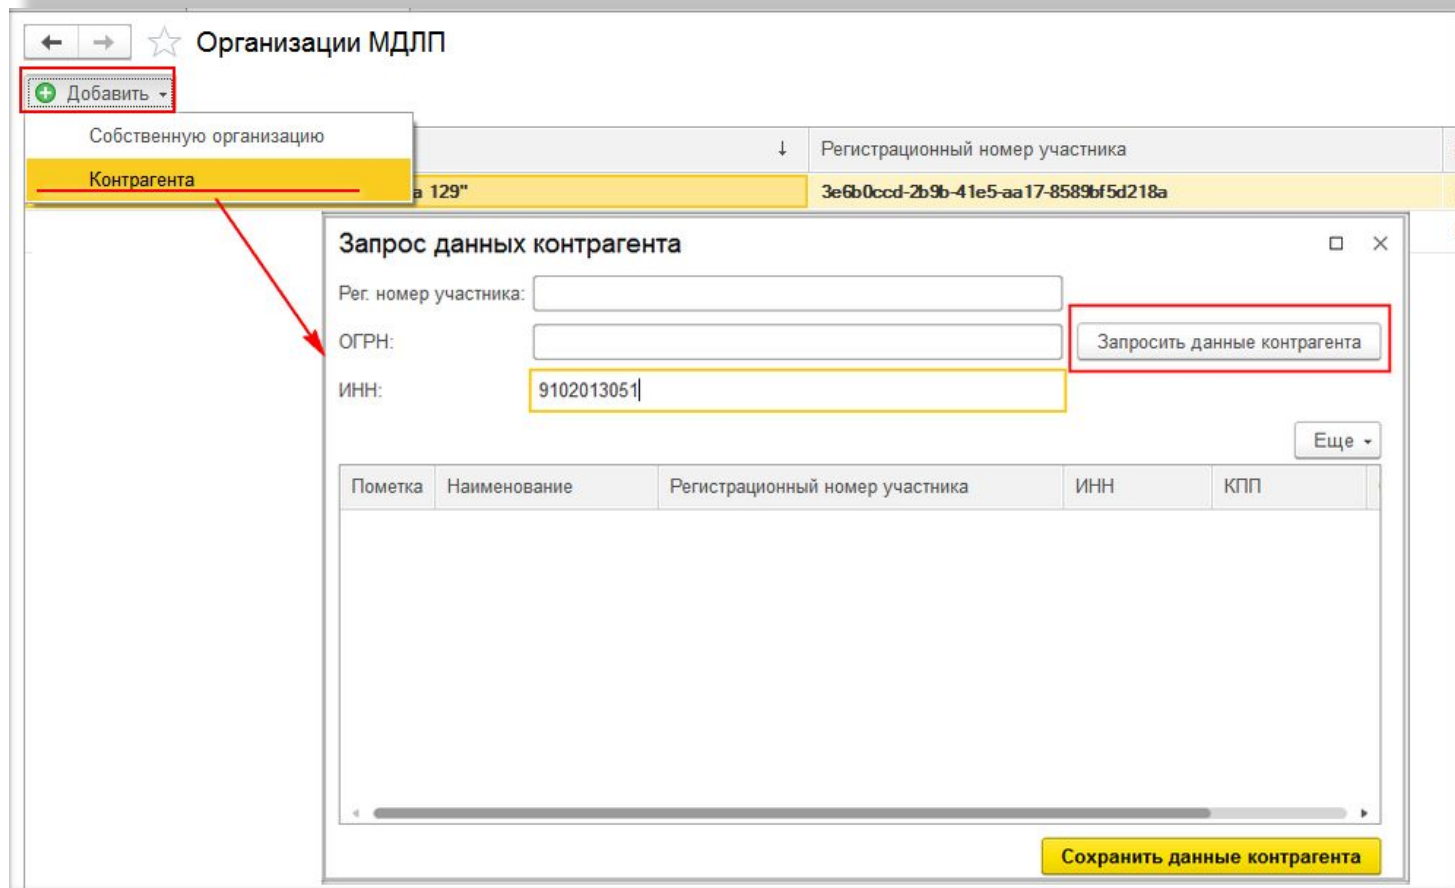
Организации МДЛП

Добавить

Собственную организацию

Контрагента

↓

Регистрационный номер участника

а 129"

3e6b0ccd-2b9b-41e5-aa17-8589bf5d218a

Запрос данных контрагента

Рег. номер участника:

ОГРН:

Запросить данные контрагента

ИНН:

9102013051

Еще

| Пометка | Наименование | Регистрационный номер участника | ИНН | КПП |
|---|---|---|---|---|

Сохранить данные контрагента